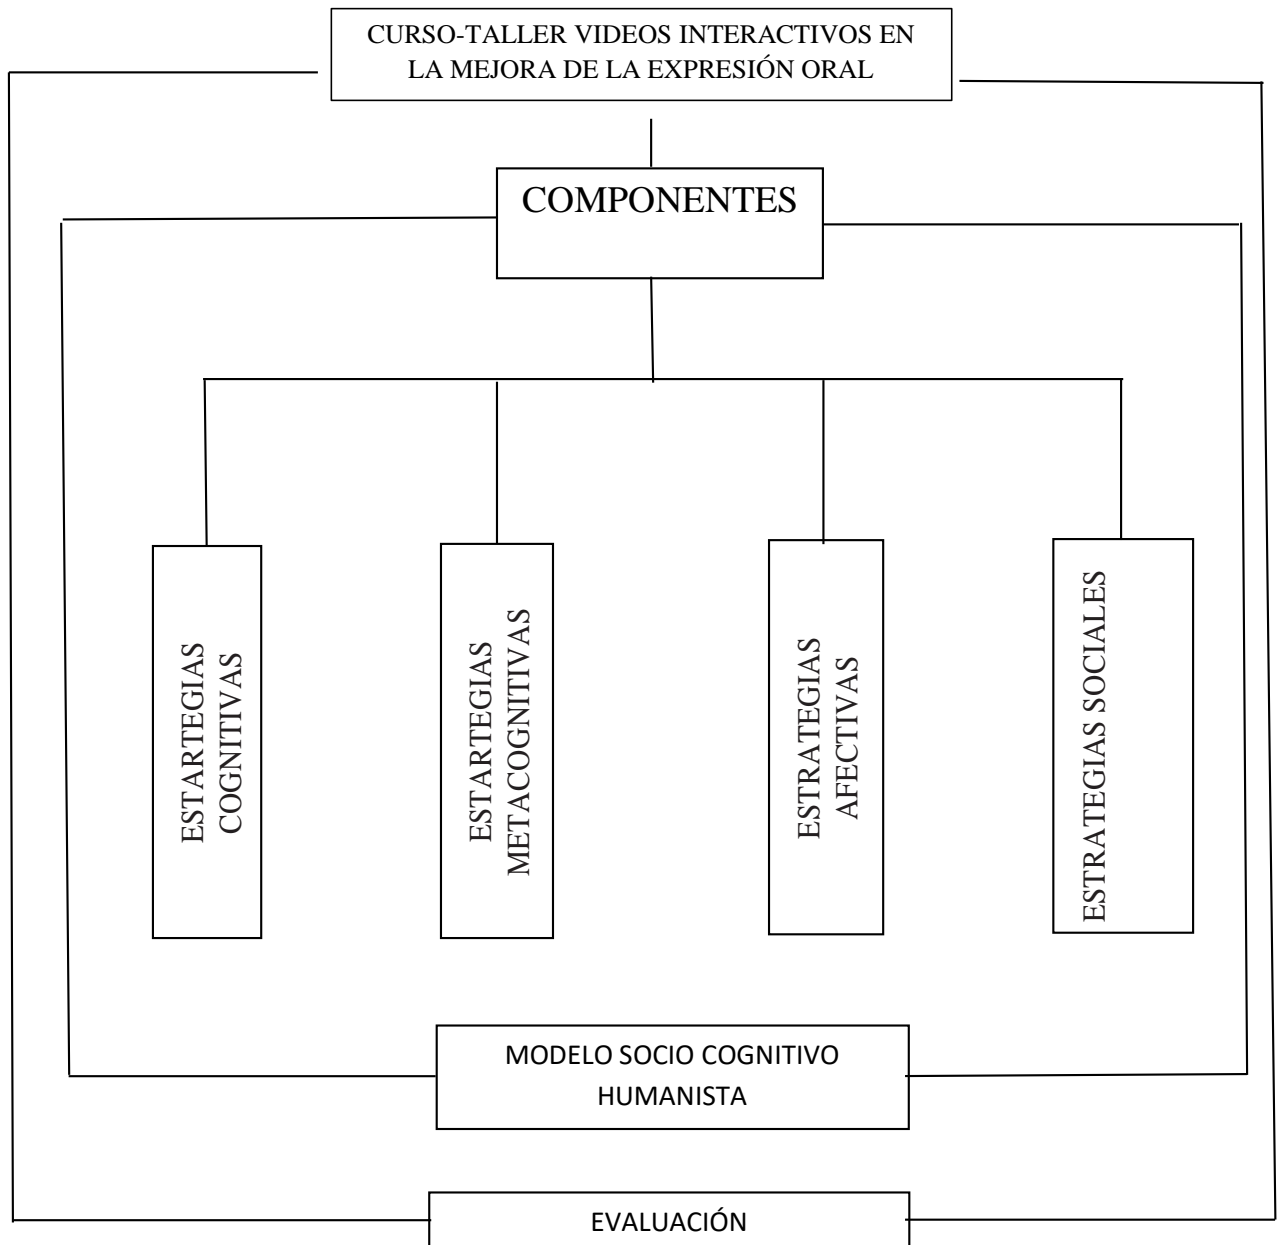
CURSO-TALLER VIDEOS INTERACTIVOS EN LA MEJORA DE LA EXPRESIÓN ORAL

COMPONENTES

ESTARTEGIAS COGNITIVAS

ESTARTEGIAS METACOGNITIVAS

ESTRATEGIAS AFECTIVAS

ESTRATEGIAS SOCIALES

MODELO SOCIO COGNITIVO HUMANISTA

EVALUACIÓN